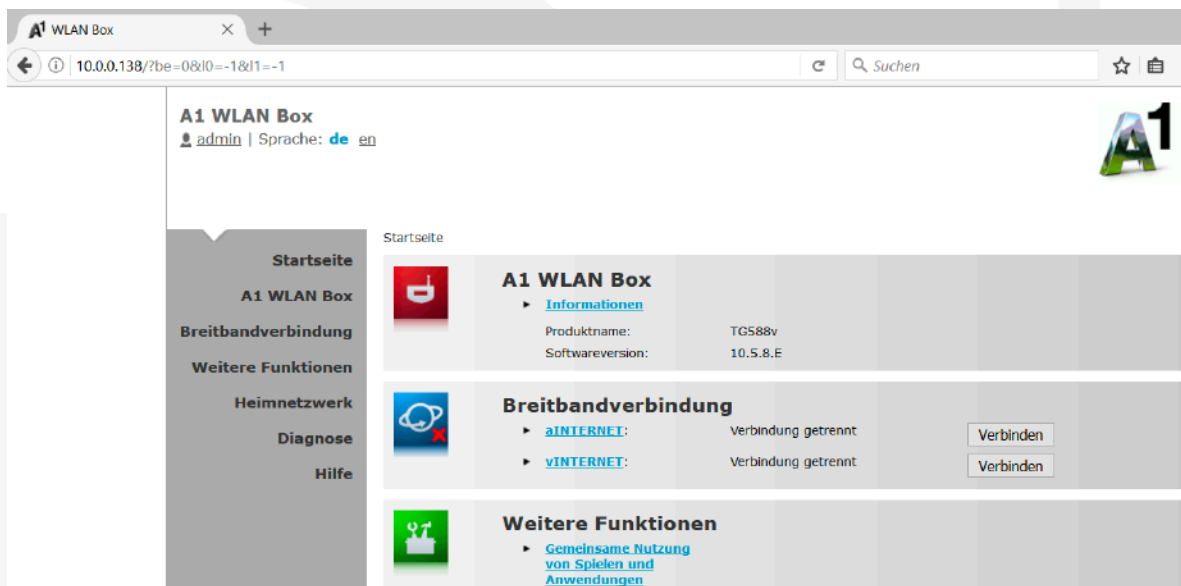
WLAN Box

10.0.0.138/?be=0&l0=-1&l1=-1

Suchen

A1 WLAN Box
admin | Sprache: de en

A1

Startseite
A1 WLAN Box
Breitbandverbindung
Weitere Funktionen
Heimnetzwerk
Diagnose
Hilfe

Startseite

A1 WLAN Box
Informationen
Produktname: TG588v
Softwareversion: 10.5.8.E

Breitbandverbindung
aINTERNET: Verbindung getrennt Verbinden
vINTERNET: Verbindung getrennt Verbinden

Weitere Funktionen
Gemeinsame Nutzung von Spielen und Anwendungen